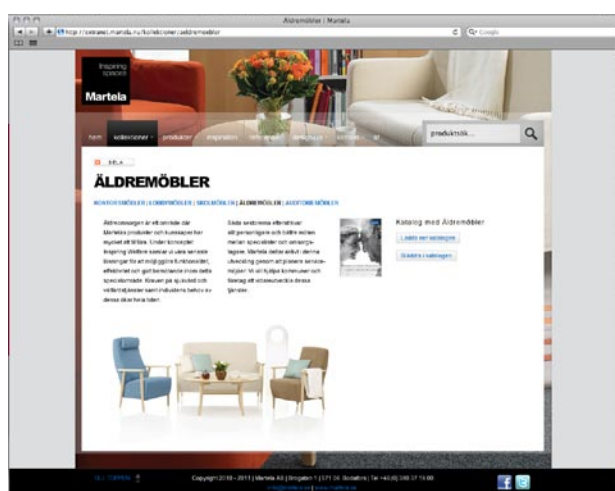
Äldremöbler | Martela

http://sweden.martela.ru/kollektioner/aldremobler

Q- Google

Inspiring spaces

Martela

hem kollektioner produkter inspiration referenser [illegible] kontakt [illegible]

produktsök...

DELA

ÄLDREMÖBLER

KONTORSMÖBLER | LOBBYMÖBLER | SKOLMÖBLER | ÄLDREMÖBLER | AUDITORIEMÖBLER

Äldreomsorgen är ett område där Martelas produkter och kunskaper har mycket att tillföra. Under konceptet Inspiring Welfare samlar vi våra senaste lösningar för att möjliggöra funktionella, effektiva och god bemötande inom detta specialområde. Kraven på sjukvård och välfärdstjänster samt industrins behov av dessa ökar hela tiden.

Både seniorerna efterstävar ett personligare och bättre miljöer mellan specialister och omsorgstagare. Martela deltar aktivt i denna utveckling genom att planera servicemiljöer. Vi vill hjälpa kommuner och företag att vidareutveckla dessa tjänster.

Katalog med Äldremöbler

Ladda ner katalogen

Beställ katalogen

Copyright 2010 – 2011 | Martela AB | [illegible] | Tel +46 (0) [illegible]